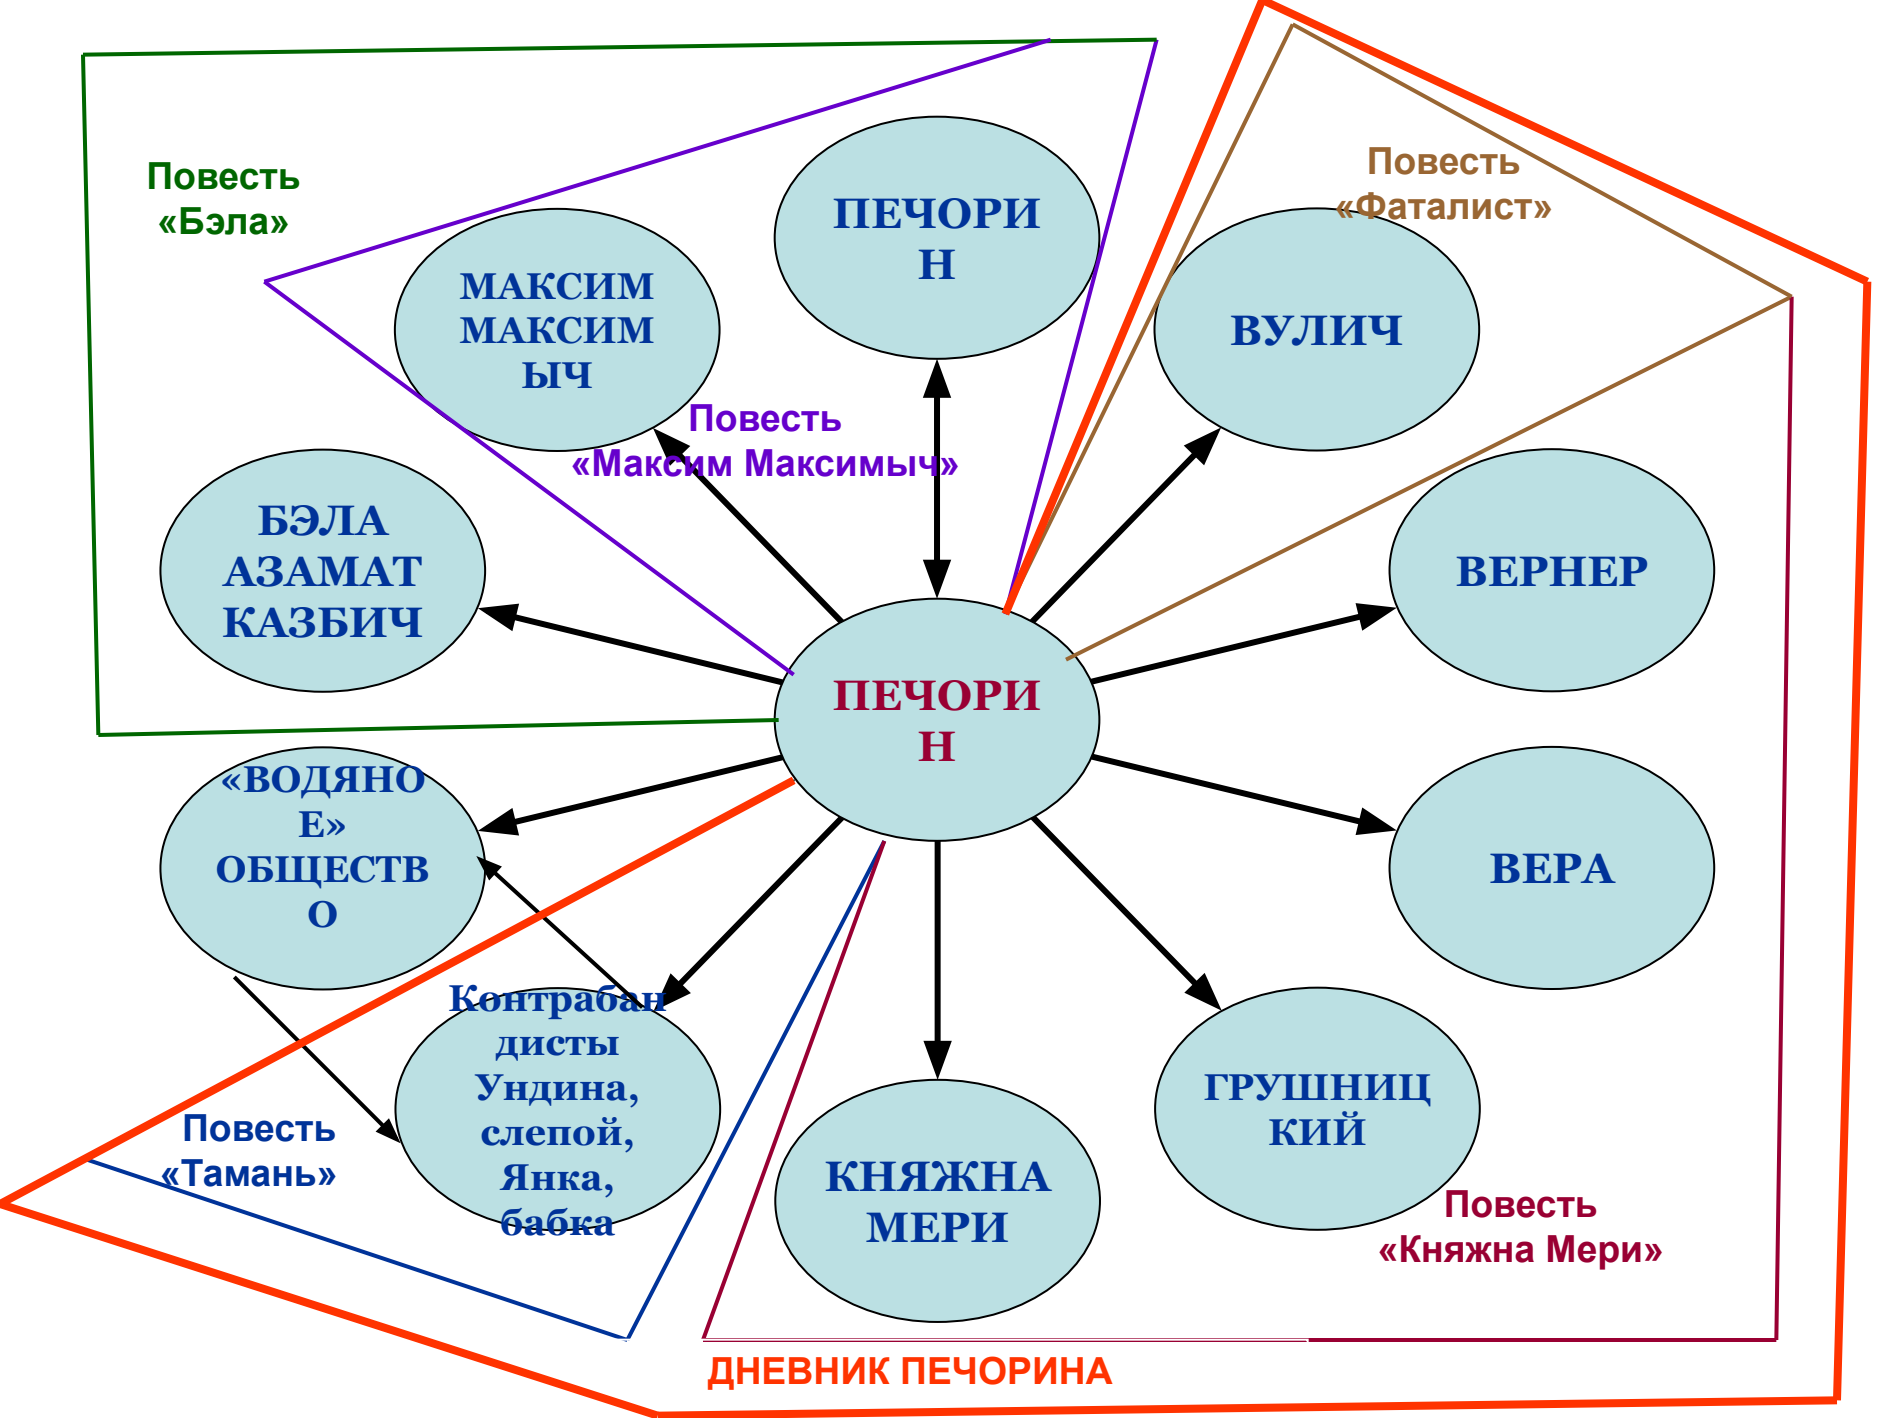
Повесть «Бэла»

МАКСИМ МАКСИМЫЧ

ПЕЧОРИН

Повесть «Фаталист»

ВУЛИЧ

Повесть «Максим Максимыч»

БЭЛА АЗАМАТ КАЗБИЧ

ВЕРНЕР

ПЕЧОРИН

«ВОДЯНОЕ» ОБЩЕСТВО

ВЕРА

Контрабандисты Ундина, слепой, Янка, бабка

ГРУШНИЦКИЙ

Повесть «Тамань»

КНЯЖНА МЕРИ

Повесть «Княжна Мери»

ДНЕВНИК ПЕЧОРИНА